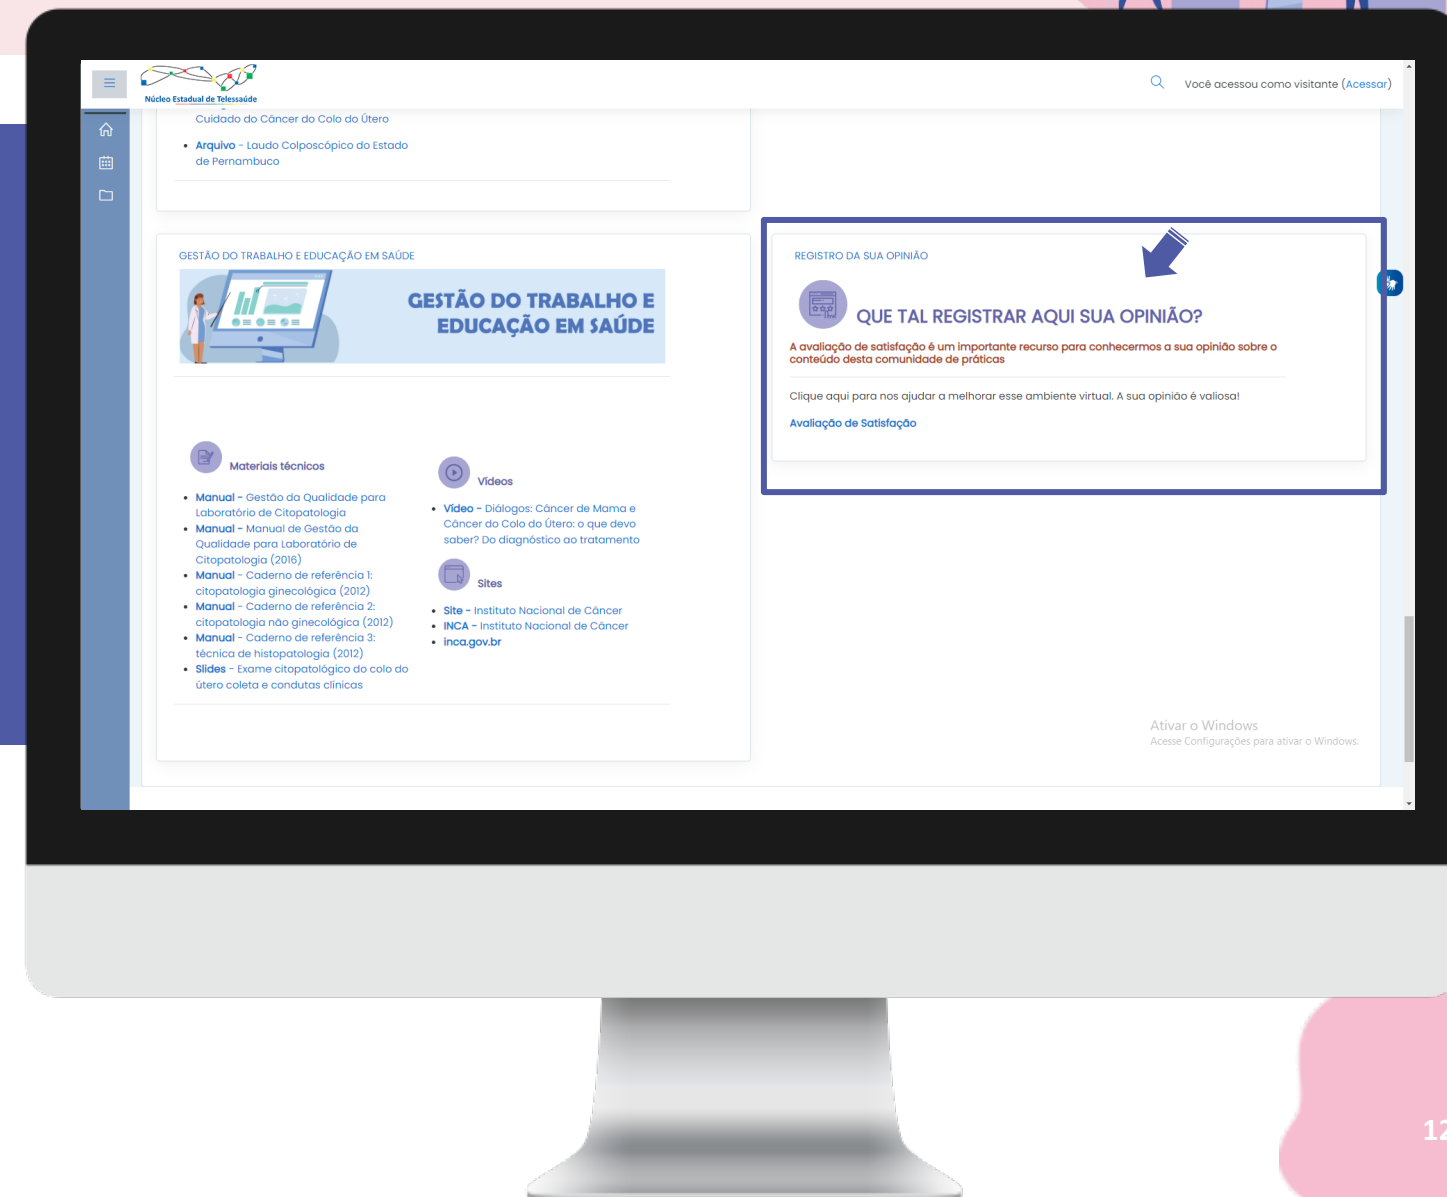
Núcleo Estadual de Telessaúde

Você acessou como visitante (Acessar)

Cuidado do Câncer do Colo do Útero

- Arquivo - Laudo Colposcópico do Estado de Pernambuco

GESTÃO DO TRABALHO E EDUCAÇÃO EM SAÚDE

GESTÃO DO TRABALHO E EDUCAÇÃO EM SAÚDE

Materiais técnicos

- Manual - Gestão da Qualidade para Laboratório de Citopatologia
- Manual - Manual de Gestão da Qualidade para Laboratório de Citopatologia (2016)
- Manual - Caderno de referência 1: citopatologia ginecológica (2012)
- Manual - Caderno de referência 2: citopatologia não ginecológica (2012)
- Manual - Caderno de referência 3: técnica de histopatologia (2012)
- Slides - Exame citopatológico do colo do útero coleta e condutas clínicas

Vídeos

- Vídeo - Diálogos: Câncer de Mama e Câncer do Colo do Útero: o que devo saber? Do diagnóstico ao tratamento

Sites

- Site - Instituto Nacional de Câncer
- INCA - Instituto Nacional de Câncer
- inca.gov.br

REGISTRO DA SUA OPINIÃO

QUE TAL REGISTRAR AQUI SUA OPINIÃO?

A avaliação de satisfação é um importante recurso para conhecermos a sua opinião sobre o conteúdo desta comunidade de práticas

Clique aqui para nos ajudar a melhorar esse ambiente virtual. A sua opinião é valiosa!

Avaliação de Satisfação

Ativar o Windows
Acesse Configurações para ativar o Windows.

12